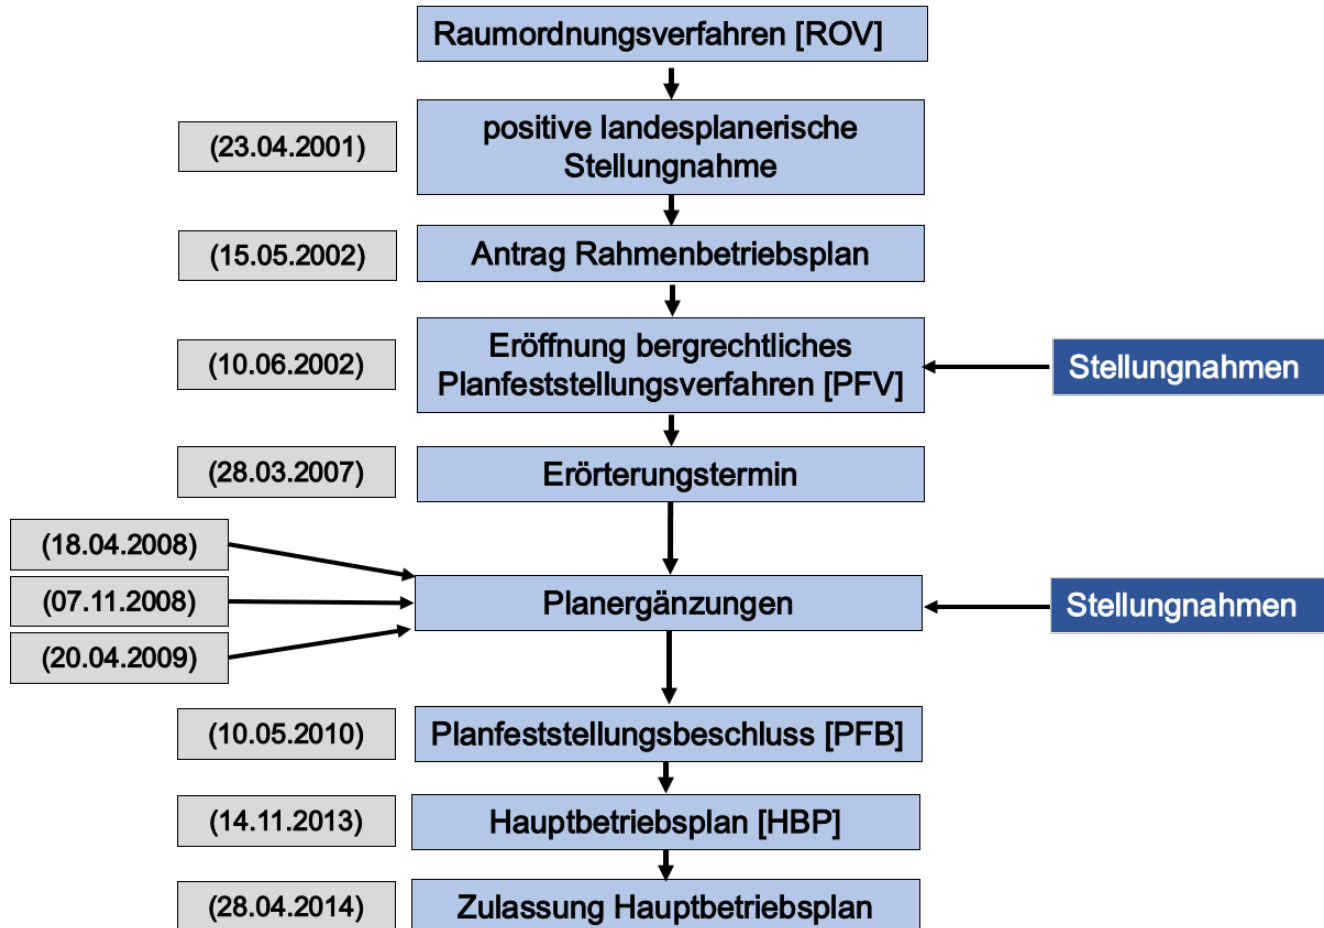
Raumordnungsverfahren [ROV]

(23.04.2001)

positive landesplanerische Stellungnahme

(15.05.2002)

Antrag Rahmenbetriebsplan

(10.06.2002)

Eröffnung bergrechtliches Planfeststellungsverfahren [PFV]

Stellungnahmen

(28.03.2007)

Erörterungstermin

(18.04.2008)

(07.11.2008)

(20.04.2009)

Planergänzungen

Stellungnahmen

(10.05.2010)

Planfeststellungsbeschluss [PFB]

(14.11.2013)

Hauptbetriebsplan [HBP]

(28.04.2014)

Zulassung Hauptbetriebsplan